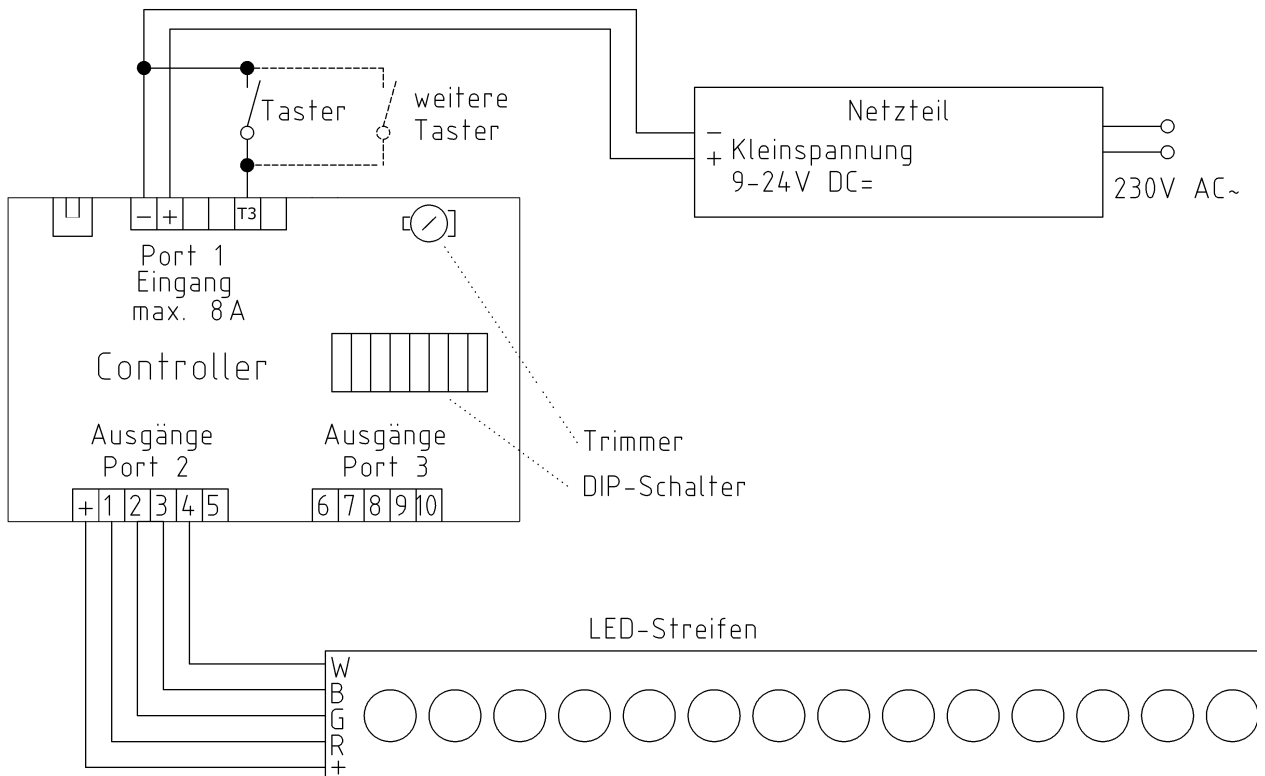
Taster

weitere Taster

Netzteil

−

+ Kleinspannung

9-24V DC=

230V AC~

− + T3

Port 1
Eingang
max. 8A

Controller

Ausgänge
Port 2

Ausgänge
Port 3

Trimmer

DIP-Schalter

+ 1 2 3 4 5

6 7 8 9 10

LED-Streifen

W
B
G
R
+